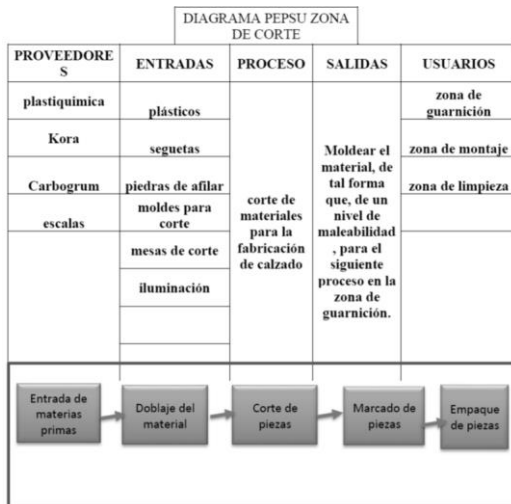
DIAGRAMA PEPSU ZONA DE CORTE

| PROVEEDORES | ENTRADAS | PROCESO | SALIDAS | USUARIOS |
|---|---|---|---|---|
| plastiquimica | plásticos | corte de materiales para la fabricación de calzado | Moldear el material, de tal forma que, de un nivel de maleabilidad , para el siguiente proceso en la zona de guarnición. | zona de guarnición |
| Kora | seguetas | | | zona de montaje |
| Carbogrum | piedras de afilar | | | zona de limpieza |
| escalas | moldes para corte | | | |
| | mesas de corte | | | |
| | iluminación | | | |
| | | | | |
| | | | | |

Entrada de materias primas

Doblaje del material

Corte de piezas

Marcado de piezas

Empaque de piezas